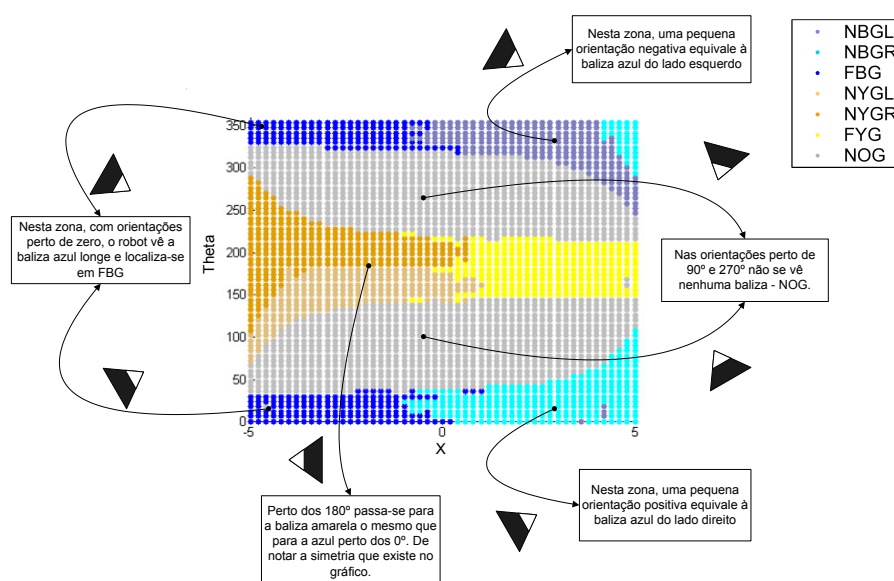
Nesta zona, uma pequena orientação negativa equivale à baliza azul do lado esquerdo

NBGL
NBGR
FBG
NYGL
NYGR
FYG
NOG

350
300
250
200
150
100
50
0
Theta

-5
0
5
X

Nesta zona, com orientações perto de zero, o robot vê a baliza azul longe e localiza-se em FBG

Nas orientações perto de 90º e 270º não se vê nenhuma baliza - NOG.

Perto dos 180º passa-se para a baliza amarela o mesmo que para a azul perto dos 0º. De notar a simetria que existe no gráfico.

Nesta zona, uma pequena orientação positiva equivale à baliza azul do lado direito